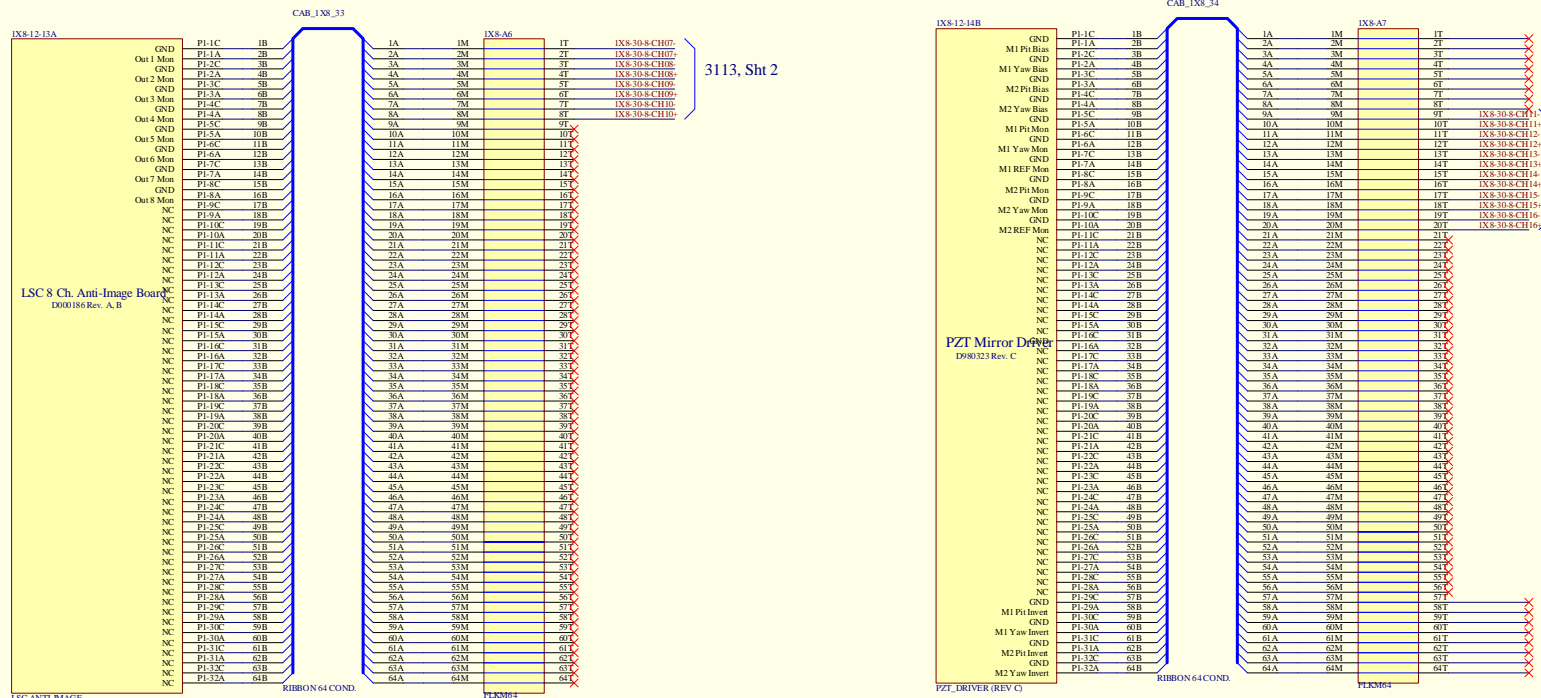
1X8-12-13A

CAB_1X8_33

1X8-A6

LSC 8 Ch. Anti-Image Board
D000186 Rev. A, B

GND
Out 1 Mon
GND
Out 2 Mon
GND
Out 3 Mon
GND
Out 4 Mon
GND
Out 5 Mon
GND
Out 6 Mon
GND
Out 7 Mon
GND
Out 8 Mon
NC

| | | | | |
|---|---|---|---|---|
| P1-1C | 1B | 1A | 1M | 1T 1X8-30-8-CH07- |
| P1-1A | 2B | 2A | 2M | 2T 1X8-30-8-CH07+ |
| P1-2C | 3B | 3A | 3M | 3T 1X8-30-8-CH08- |
| P1-2A | 4B | 4A | 4M | 4T 1X8-30-8-CH08+ |
| P1-3C | 5B | 5A | 5M | 5T 1X8-30-8-CH09- |
| P1-3A | 6B | 6A | 6M | 6T 1X8-30-8-CH09+ |
| P1-4C | 7B | 7A | 7M | 7T 1X8-30-8-CH10- |
| P1-4A | 8B | 8A | 8M | 8T 1X8-30-8-CH10+ |
| P1-5C | 9B | 9A | 9M | 9T |
| P1-5A | 10B | 10A | 10M | 10T |
| P1-6C | 11B | 11A | 11M | 11T |
| P1-6A | 12B | 12A | 12M | 12T |
| P1-7C | 13B | 13A | 13M | 13T |
| P1-7A | 14B | 14A | 14M | 14T |
| P1-8C | 15B | 15A | 15M | 15T |
| P1-8A | 16B | 16A | 16M | 16T |
| P1-9C | 17B | 17A | 17M | 17T |
| P1-9A | 18B | 18A | 18M | 18T |
| P1-10C | 19B | 19A | 19M | 19T |
| P1-10A | 20B | 20A | 20M | 20T |
| P1-11C | 21B | 21A | 21M | 21T |
| P1-11A | 22B | 22A | 22M | 22T |
| P1-12C | 23B | 23A | 23M | 23T |
| P1-12A | 24B | 24A | 24M | 24T |
| P1-13C | 25B | 25A | 25M | 25T |
| P1-13A | 26B | 26A | 26M | 26T |
| P1-14C | 27B | 27A | 27M | 27T |
| P1-14A | 28B | 28A | 28M | 28T |
| P1-15C | 29B | 29A | 29M | 29T |
| P1-15A | 30B | 30A | 30M | 30T |
| P1-16C | 31B | 31A | 31M | 31T |
| P1-16A | 32B | 32A | 32M | 32T |
| P1-17C | 33B | 33A | 33M | 33T |
| P1-17A | 34B | 34A | 34M | 34T |
| P1-18C | 35B | 35A | 35M | 35T |
| P1-18A | 36B | 36A | 36M | 36T |
| P1-19C | 37B | 37A | 37M | 37T |
| P1-19A | 38B | 38A | 38M | 38T |
| P1-20C | 39B | 39A | 39M | 39T |
| P1-20A | 40B | 40A | 40M | 40T |
| P1-21C | 41B | 41A | 41M | 41T |
| P1-21A | 42B | 42A | 42M | 42T |
| P1-22C | 43B | 43A | 43M | 43T |
| P1-22A | 44B | 44A | 44M | 44T |
| P1-23C | 45B | 45A | 45M | 45T |
| P1-23A | 46B | 46A | 46M | 46T |
| P1-24C | 47B | 47A | 47M | 47T |
| P1-24A | 48B | 48A | 48M | 48T |
| P1-25C | 49B | 49A | 49M | 49T |
| P1-25A | 50B | 50A | 50M | 50T |
| P1-26C | 51B | 51A | 51M | 51T |
| P1-26A | 52B | 52A | 52M | 52T |
| P1-27C | 53B | 53A | 53M | 53T |
| P1-27A | 54B | 54A | 54M | 54T |
| P1-28C | 55B | 55A | 55M | 55T |
| P1-28A | 56B | 56A | 56M | 56T |
| P1-29C | 57B | 57A | 57M | 57T |
| P1-29A | 58B | 58A | 58M | 58T |
| P1-30C | 59B | 59A | 59M | 59T |
| P1-30A | 60B | 60A | 60M | 60T |
| P1-31C | 61B | 61A | 61M | 61T |
| P1-31A | 62B | 62A | 62M | 62T |
| P1-32C | 63B | 63A | 63M | 63T |
| P1-32A | 64B | 64A | 64M | 64T |

3113, Sht 2

LSC ANTI-IMAGE
RIBBON 64 COND.
FLKM64

1X8-12-14B

CAB_1X8_34

1X8-A7

PZT Mirror Driver
D980323 Rev. C

GND
M1 Pit Bias
GND
M1 Yaw Bias
GND
M2 Pit Bias
GND
M2 Yaw Bias
GND
M1 Pit Mon
GND
M1 Yaw Mon
GND
M1 REF Mon
GND
M2 Pit Mon
GND
M2 Yaw Mon
GND
M2 REF Mon
NC
GND
M1 Pit Invert
GND
M1 Yaw Invert
GND
M2 Pit Invert
GND
M2 Yaw Invert

| | | | | |
|---|---|---|---|---|
| P1-1C | 1B | 1A | 1M | 1T |
| P1-1A | 2B | 2A | 2M | 2T |
| P1-2C | 3B | 3A | 3M | 3T |
| P1-2A | 4B | 4A | 4M | 4T |
| P1-3C | 5B | 5A | 5M | 5T |
| P1-3A | 6B | 6A | 6M | 6T |
| P1-4C | 7B | 7A | 7M | 7T |
| P1-4A | 8B | 8A | 8M | 8T |
| P1-5C | 9B | 9A | 9M | 9T 1X8-30-8-CH11- |
| P1-5A | 10B | 10A | 10M | 10T 1X8-30-8-CH11+ |
| P1-6C | 11B | 11A | 11M | 11T 1X8-30-8-CH12- |
| P1-6A | 12B | 12A | 12M | 12T 1X8-30-8-CH12+ |
| P1-7C | 13B | 13A | 13M | 13T 1X8-30-8-CH13- |
| P1-7A | 14B | 14A | 14M | 14T 1X8-30-8-CH13+ |
| P1-8C | 15B | 15A | 15M | 15T 1X8-30-8-CH14- |
| P1-8A | 16B | 16A | 16M | 16T 1X8-30-8-CH14+ |
| P1-9C | 17B | 17A | 17M | 17T 1X8-30-8-CH15- |
| P1-9A | 18B | 18A | 18M | 18T 1X8-30-8-CH15+ |
| P1-10C | 19B | 19A | 19M | 19T 1X8-30-8-CH16- |
| P1-10A | 20B | 20A | 20M | 20T 1X8-30-8-CH16+ |
| P1-11C | 21B | 21A | 21M | 21T |
| P1-11A | 22B | 22A | 22M | 22T |
| P1-12C | 23B | 23A | 23M | 23T |
| P1-12A | 24B | 24A | 24M | 24T |
| P1-13C | 25B | 25A | 25M | 25T |
| P1-13A | 26B | 26A | 26M | 26T |
| P1-14C | 27B | 27A | 27M | 27T |
| P1-14A | 28B | 28A | 28M | 28T |
| P1-15C | 29B | 29A | 29M | 29T |
| P1-15A | 30B | 30A | 30M | 30T |
| P1-16C | 31B | 31A | 31M | 31T |
| P1-16A | 32B | 32A | 32M | 32T |
| P1-17C | 33B | 33A | 33M | 33T |
| P1-17A | 34B | 34A | 34M | 34T |
| P1-18C | 35B | 35A | 35M | 35T |
| P1-18A | 36B | 36A | 36M | 36T |
| P1-19C | 37B | 37A | 37M | 37T |
| P1-19A | 38B | 38A | 38M | 38T |
| P1-20C | 39B | 39A | 39M | 39T |
| P1-20A | 40B | 40A | 40M | 40T |
| P1-21C | 41B | 41A | 41M | 41T |
| P1-21A | 42B | 42A | 42M | 42T |
| P1-22C | 43B | 43A | 43M | 43T |
| P1-22A | 44B | 44A | 44M | 44T |
| P1-23C | 45B | 45A | 45M | 45T |
| P1-23A | 46B | 46A | 46M | 46T |
| P1-24C | 47B | 47A | 47M | 47T |
| P1-24A | 48B | 48A | 48M | 48T |
| P1-25C | 49B | 49A | 49M | 49T |
| P1-25A | 50B | 50A | 50M | 50T |
| P1-26C | 51B | 51A | 51M | 51T |
| P1-26A | 52B | 52A | 52M | 52T |
| P1-27C | 53B | 53A | 53M | 53T |
| P1-27A | 54B | 54A | 54M | 54T |
| P1-28C | 55B | 55A | 55M | 55T |
| P1-28A | 56B | 56A | 56M | 56T |
| P1-29C | 57B | 57A | 57M | 57T |
| P1-29A | 58B | 58A | 58M | 58T |
| P1-30C | 59B | 59A | 59M | 59T |
| P1-30A | 60B | 60A | 60M | 60T |
| P1-31C | 61B | 61A | 61M | 61T |
| P1-31A | 62B | 62A | 62M | 62T |
| P1-32C | 63B | 63A | 63M | 63T |
| P1-32A | 64B | 64A | 64M | 64T |

PZT_DRIVER (REV C)
RIBBON 64 COND.
FLKM64